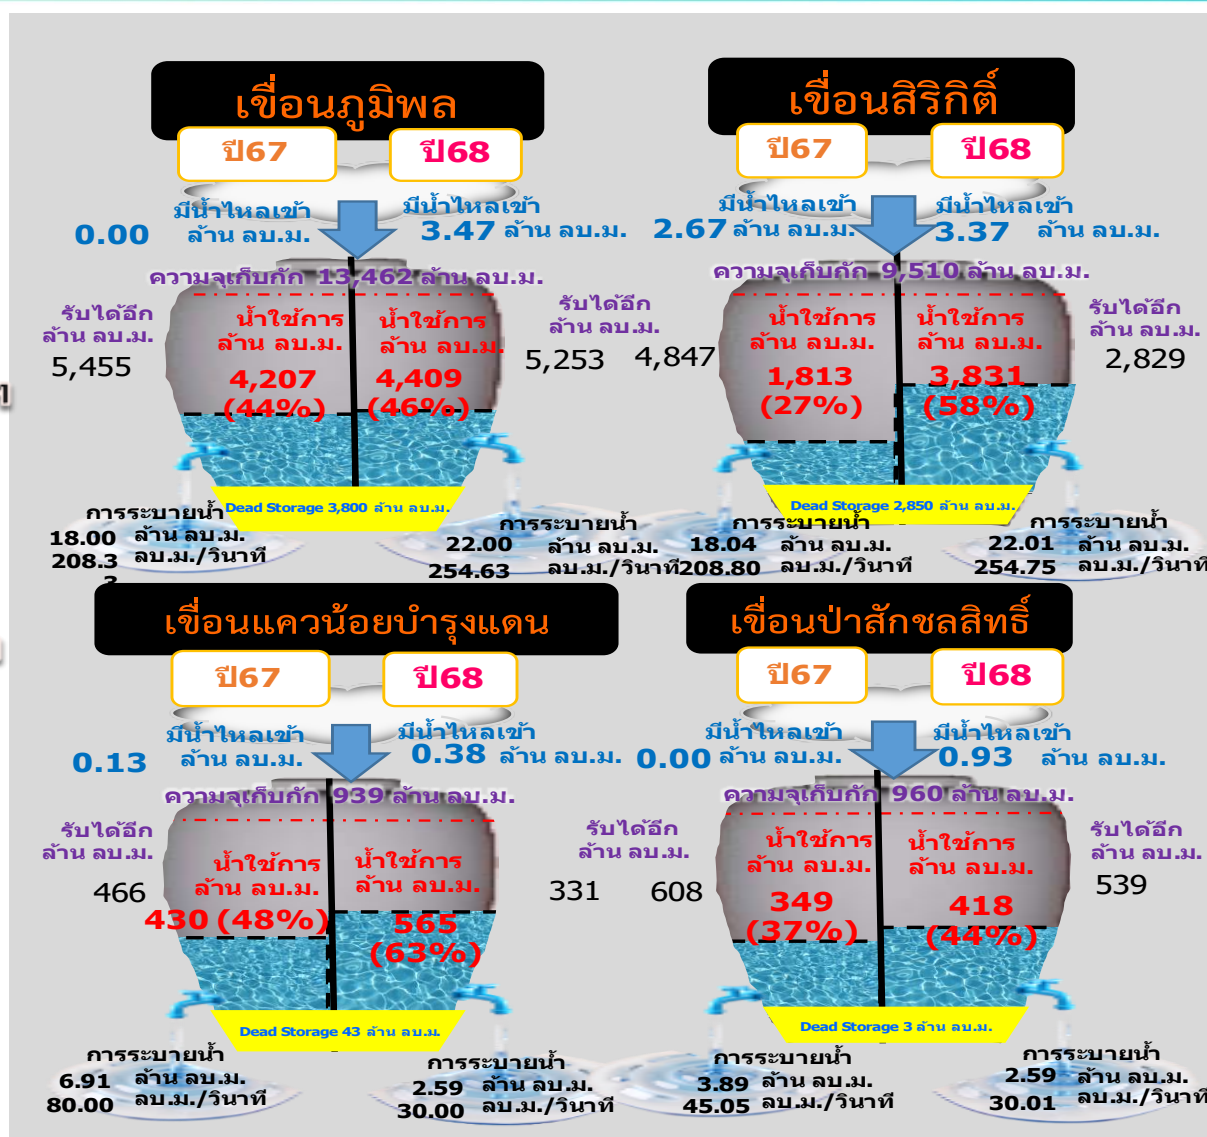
เขื่อนภูมิพล

ปี67 ปี68

มีน้ำไหลเข้า ล้าน ลบ.ม. 0.00
มีน้ำไหลเข้า 3.47 ล้าน ลบ.ม.

ความจุเก็บกัก 13,462 ล้าน ลบ.ม.

รับได้อีก ล้าน ลบ.ม. 5,455
น้ำใช้การ ล้าน ลบ.ม. 4,207 (44%)
น้ำใช้การ ล้าน ลบ.ม. 4,409 (46%)
รับได้อีก ล้าน ลบ.ม. 5,253

Dead Storage 3,800 ล้าน ลบ.ม.

การระบายน้ำ 18.00 ล้าน ลบ.ม. 208.33 ลบ.ม./วินาที
การระบายน้ำ 22.00 ล้าน ลบ.ม. 254.63 ลบ.ม./วินาที

เขื่อนสิริกิติ์

ปี67 ปี68

มีน้ำไหลเข้า 2.67 ล้าน ลบ.ม.
มีน้ำไหลเข้า 3.37 ล้าน ลบ.ม.

ความจุเก็บกัก 9,510 ล้าน ลบ.ม.

4,847
น้ำใช้การ ล้าน ลบ.ม. 1,813 (27%)
น้ำใช้การ ล้าน ลบ.ม. 3,831 (58%)
รับได้อีก ล้าน ลบ.ม. 2,829

Dead Storage 2,850 ล้าน ลบ.ม.

การระบายน้ำ 18.04 ล้าน ลบ.ม. 208.80 ลบ.ม./วินาที
การระบายน้ำ 22.01 ล้าน ลบ.ม. 254.75 ลบ.ม./วินาที

เขื่อนแควน้อยบำรุงแดน

ปี67 ปี68

มีน้ำไหลเข้า ล้าน ลบ.ม. 0.13
มีน้ำไหลเข้า 0.38 ล้าน ลบ.ม.

ความจุเก็บกัก 939 ล้าน ลบ.ม.

รับได้อีก ล้าน ลบ.ม. 466
น้ำใช้การ ล้าน ลบ.ม. 430 (48%)
น้ำใช้การ ล้าน ลบ.ม. 565 (63%)
รับได้อีก ล้าน ลบ.ม. 331

Dead Storage 43 ล้าน ลบ.ม.

การระบายน้ำ 6.91 ล้าน ลบ.ม. 80.00 ลบ.ม./วินาที
การระบายน้ำ 2.59 ล้าน ลบ.ม. 30.00 ลบ.ม./วินาที

เขื่อนป่าสักชลสิทธิ์

ปี67 ปี68

มีน้ำไหลเข้า 0.00 ล้าน ลบ.ม.
มีน้ำไหลเข้า 0.93 ล้าน ลบ.ม.

ความจุเก็บกัก 960 ล้าน ลบ.ม.

608
น้ำใช้การ ล้าน ลบ.ม. 349 (37%)
น้ำใช้การ ล้าน ลบ.ม. 418 (44%)
รับได้อีก ล้าน ลบ.ม. 539

Dead Storage 3 ล้าน ลบ.ม.

การระบายน้ำ 3.89 ล้าน ลบ.ม. 45.05 ลบ.ม./วินาที
การระบายน้ำ 2.59 ล้าน ลบ.ม. 30.01 ลบ.ม./วินาที